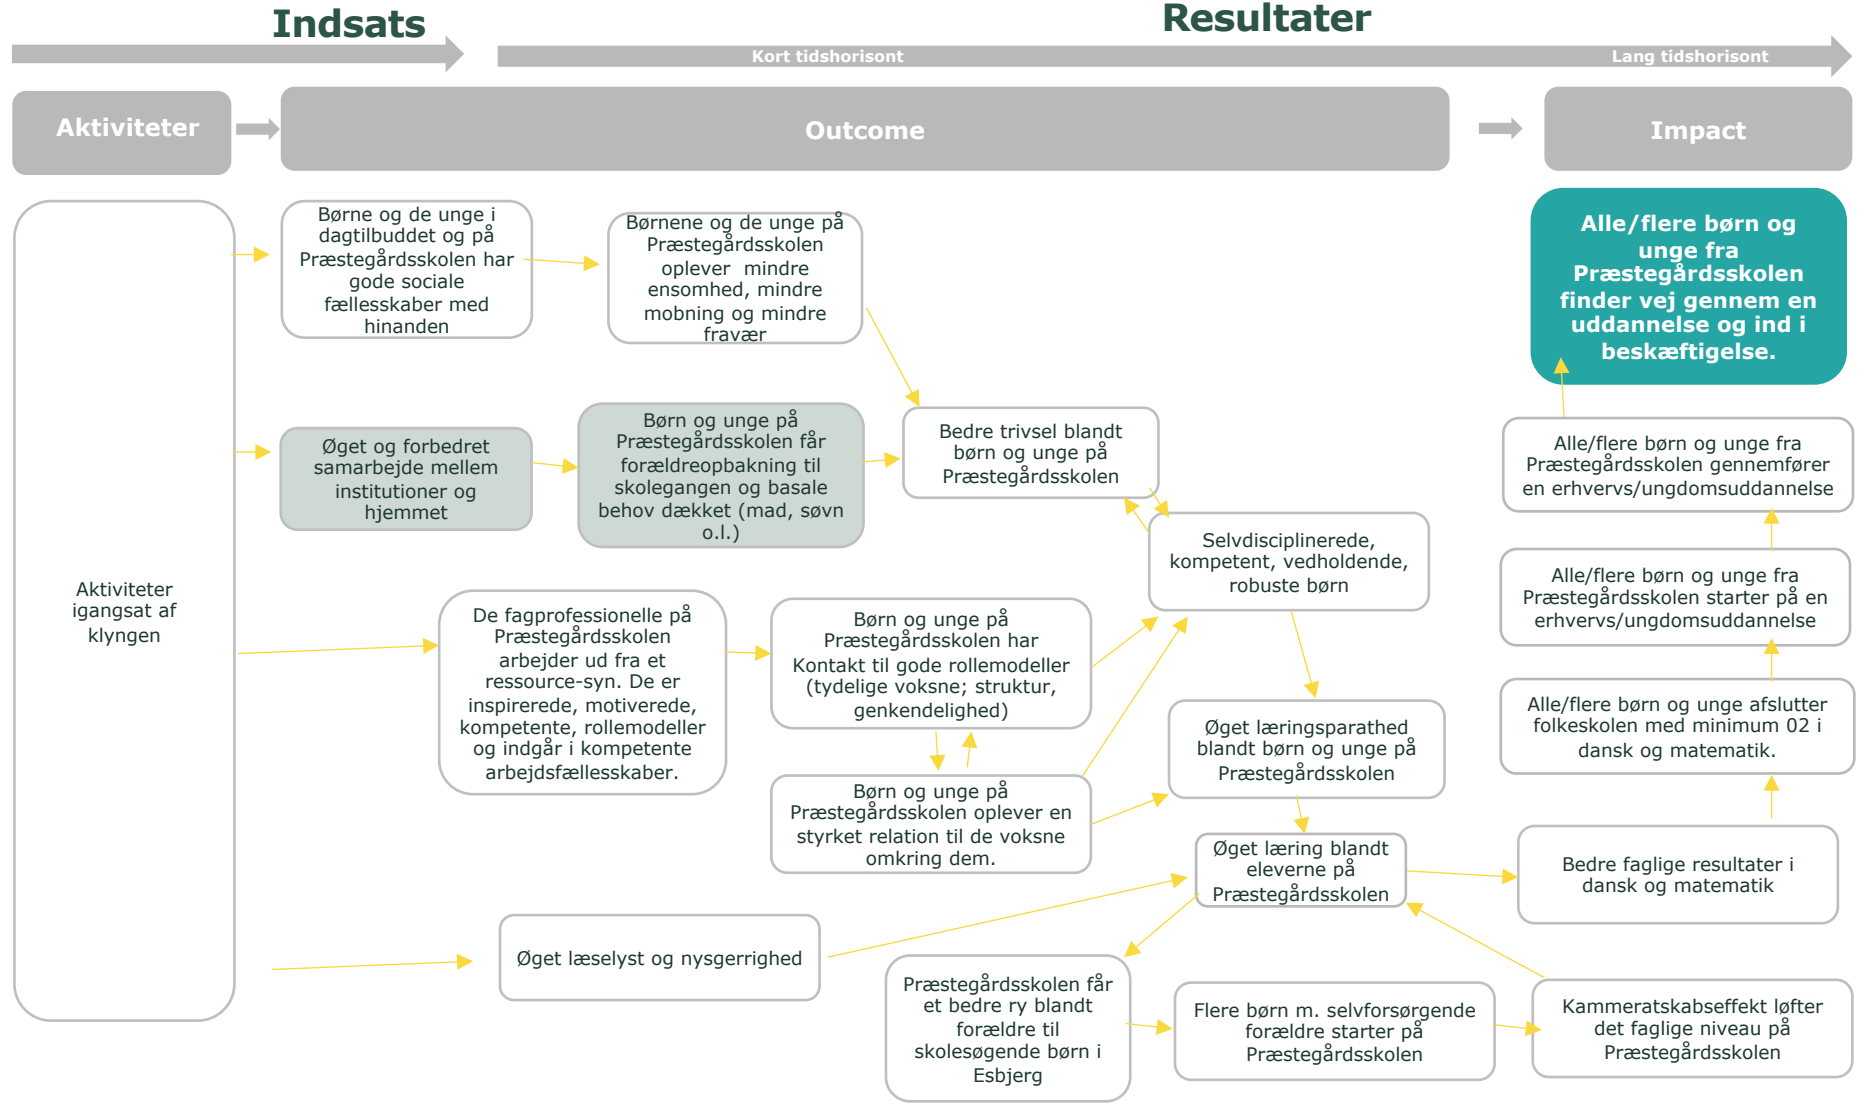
Indsats

Resultater

Kort tidshorisont

Lang tidshorisont

Aktiviteter

Outcome

Impact

Alle/flere børn og unge fra Præstegårdsskolen finder vej gennem en uddannelse og ind i beskæftigelse.

Aktiviteter igangsat af klyngen

Børne og de unge i dagtilbuddet og på Præstegårdsskolen har gode sociale fællesskaber med hinanden

Børnene og de unge på Præstegårdsskolen oplever mindre ensomhed, mindre mobning og mindre fravær

Øget og forbedret samarbejde mellem institutioner og hjemmet

Børn og unge på Præstegårdsskolen får forældreopbakning til skolegangen og basale behov dækket (mad, søvn o.l.)

Bedre trivsel blandt børn og unge på Præstegårdsskolen

Selvdisciplinerede, kompetent, vedholdende, robuste børn

De fagprofessionelle på Præstegårdsskolen arbejder ud fra et ressource-syn. De er inspirerede, motiverede, kompetente, rollemodeller og indgår i kompetente arbejdsfællesskaber.

Børn og unge på Præstegårdsskolen har Kontakt til gode rollemodeller (tydelige voksne; struktur, genkendelighed)

Børn og unge på Præstegårdsskolen oplever en styrket relation til de voksne omkring dem.

Øget læringsparathed blandt børn og unge på Præstegårdsskolen

Øget læring blandt eleverne på Præstegårdsskolen

Øget læselyst og nysgerrighed

Præstegårdsskolen får et bedre ry blandt forældre til skolesøgende børn i Esbjerg

Flere børn m. selvforsørgende forældre starter på Præstegårdsskolen

Kammeratskabseffekt løfter det faglige niveau på Præstegårdsskolen

Bedre faglige resultater i dansk og matematik

Alle/flere børn og unge afslutter folkeskolen med minimum 02 i dansk og matematik.

Alle/flere børn og unge fra Præstegårdsskolen starter på en erhvervs/ungdomsuddannelse

Alle/flere børn og unge fra Præstegårdsskolen gennemfører en erhvervs/ungdomsuddannelse